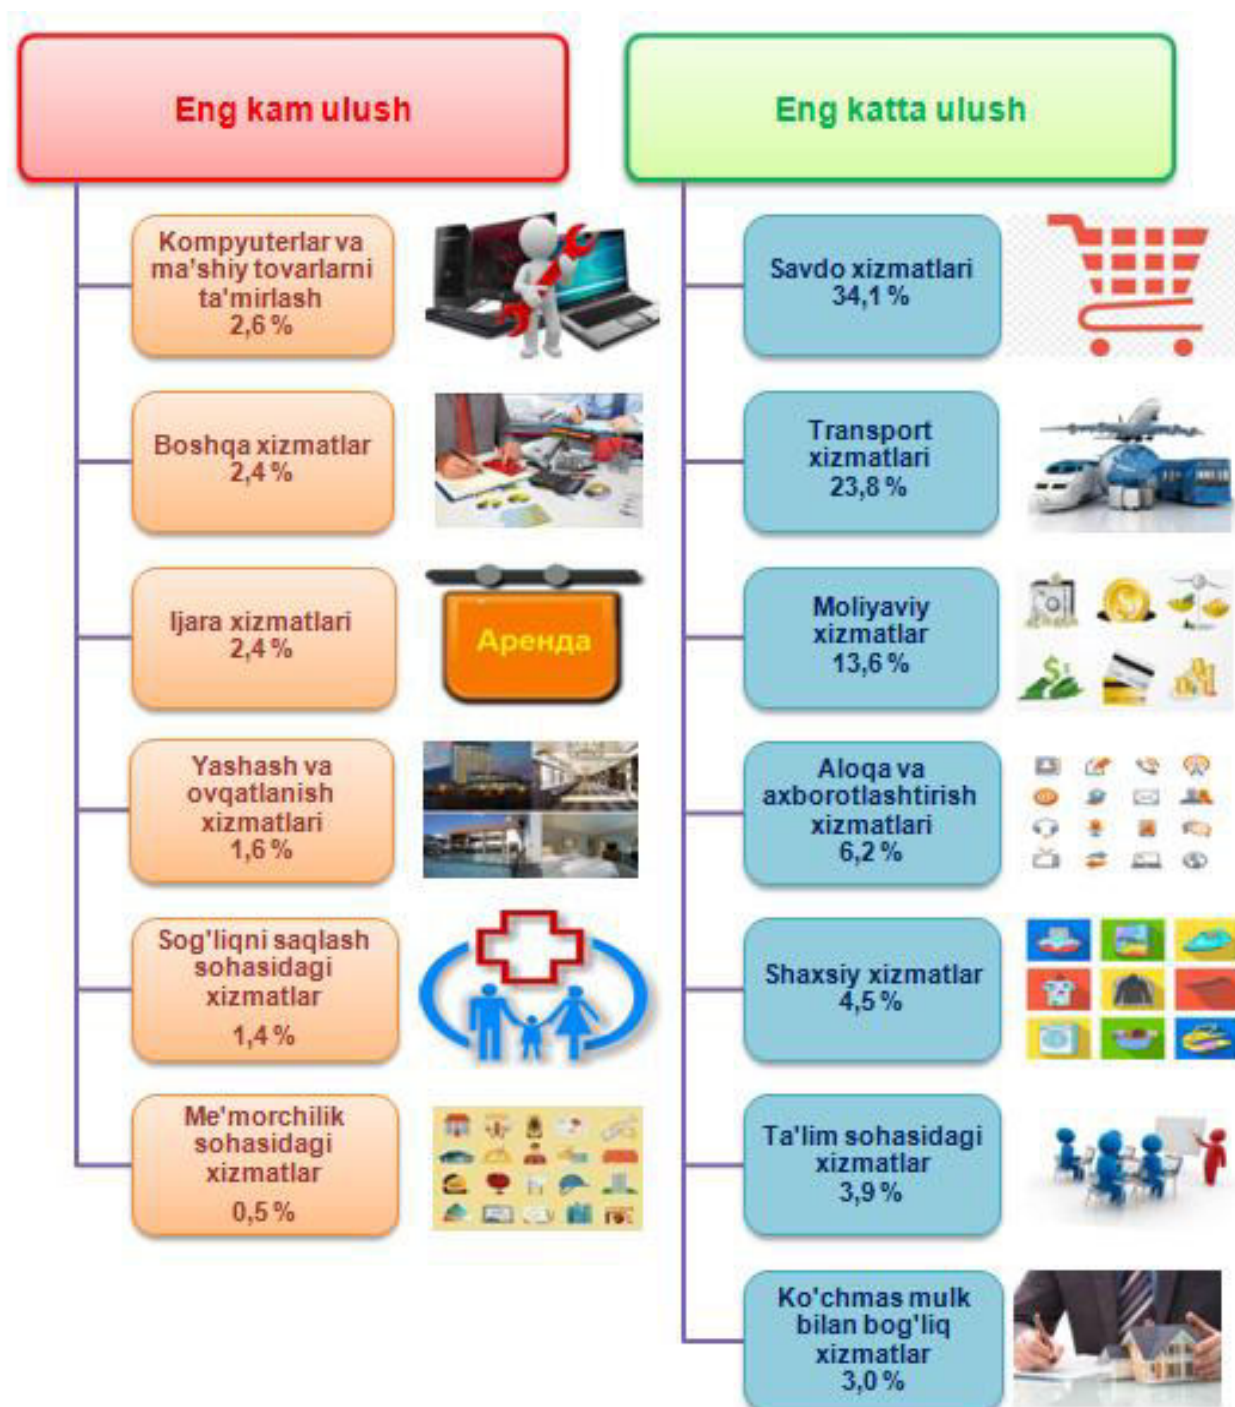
Eng kam ulush

Kompyuterlar va ma'shiy tovarlarni ta'mirlash 2,6 %

Boshqa xizmatlar 2,4 %

Ijara xizmatlari 2,4 %

Аренда

Yashash va ovqatlanish xizmatlari 1,6 %

Sog'liqni saqlash sohasidagi xizmatlar 1,4 %

Me'morchilik sohasidagi xizmatlar 0,5 %

Eng katta ulush

Savdo xizmatlari 34,1 %

Transport xizmatlari 23,8 %

Moliyaviy xizmatlar 13,6 %

Aloqa va axborotlashtirish xizmatlari 6,2 %

Shaxsiy xizmatlar 4,5 %

Ta'lim sohasidagi xizmatlar 3,9 %

Ko'chmas mulk bilan bog'liq xizmatlar 3,0 %